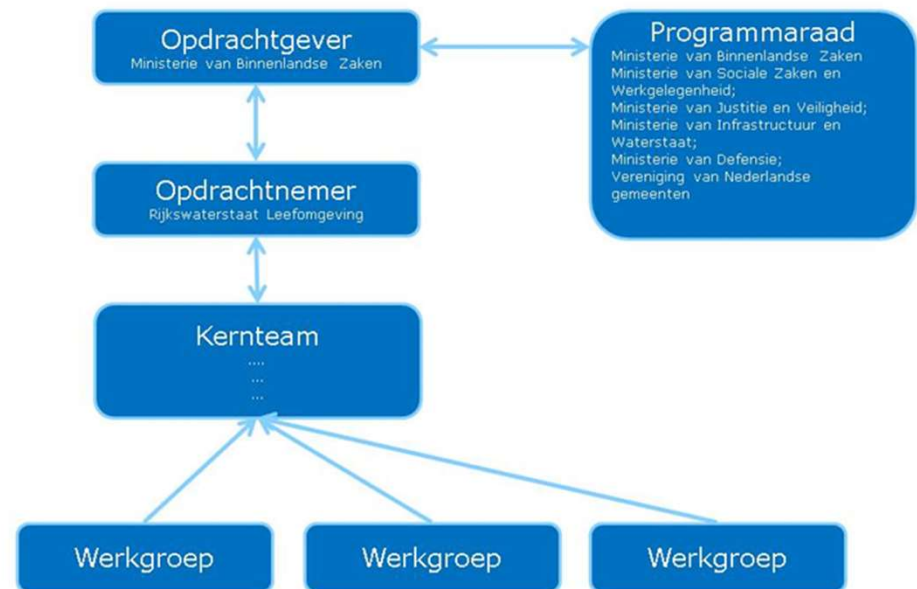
Opdrachtgever
Ministerie van Binnenlandse Zaken

Programmaraad
Ministerie van Binnenlandse Zaken
Ministerie van Sociale Zaken en Werkgelegenheid;
Ministerie van Justitie en Veiligheid;
Ministerie van Infrastructuur en Waterstaat;
Ministerie van Defensie;
Vereniging van Nederlandse gemeenten

Opdrachtnemer
Rijkswaterstaat Leefomgeving

Kernteam
....
...
...

Werkgroep

Werkgroep

Werkgroep